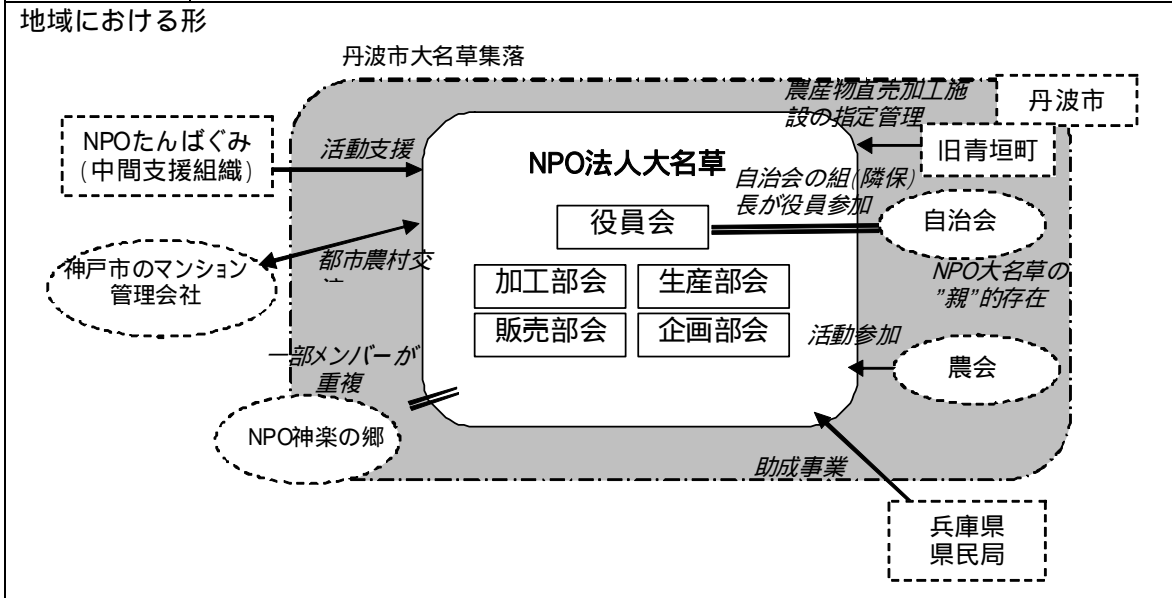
地域における形

丹波市大名草集落

農産物直売加工施設の指定管理

丹波市

旧青垣町

NPOたんばぐみ
(中間支援組織)

活動支援

NPO法人大名草

自治会の組(隣保)長が役員参加

役員会

自治会

神戸市のマンション管理会社

都市農村交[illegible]

加工部会

生産部会

販売部会

企画部会

NPO大名草の"親"的存在

活動参加

一部メンバーが重複

農会

NPO神楽の郷

助成事業

兵庫県
県民局